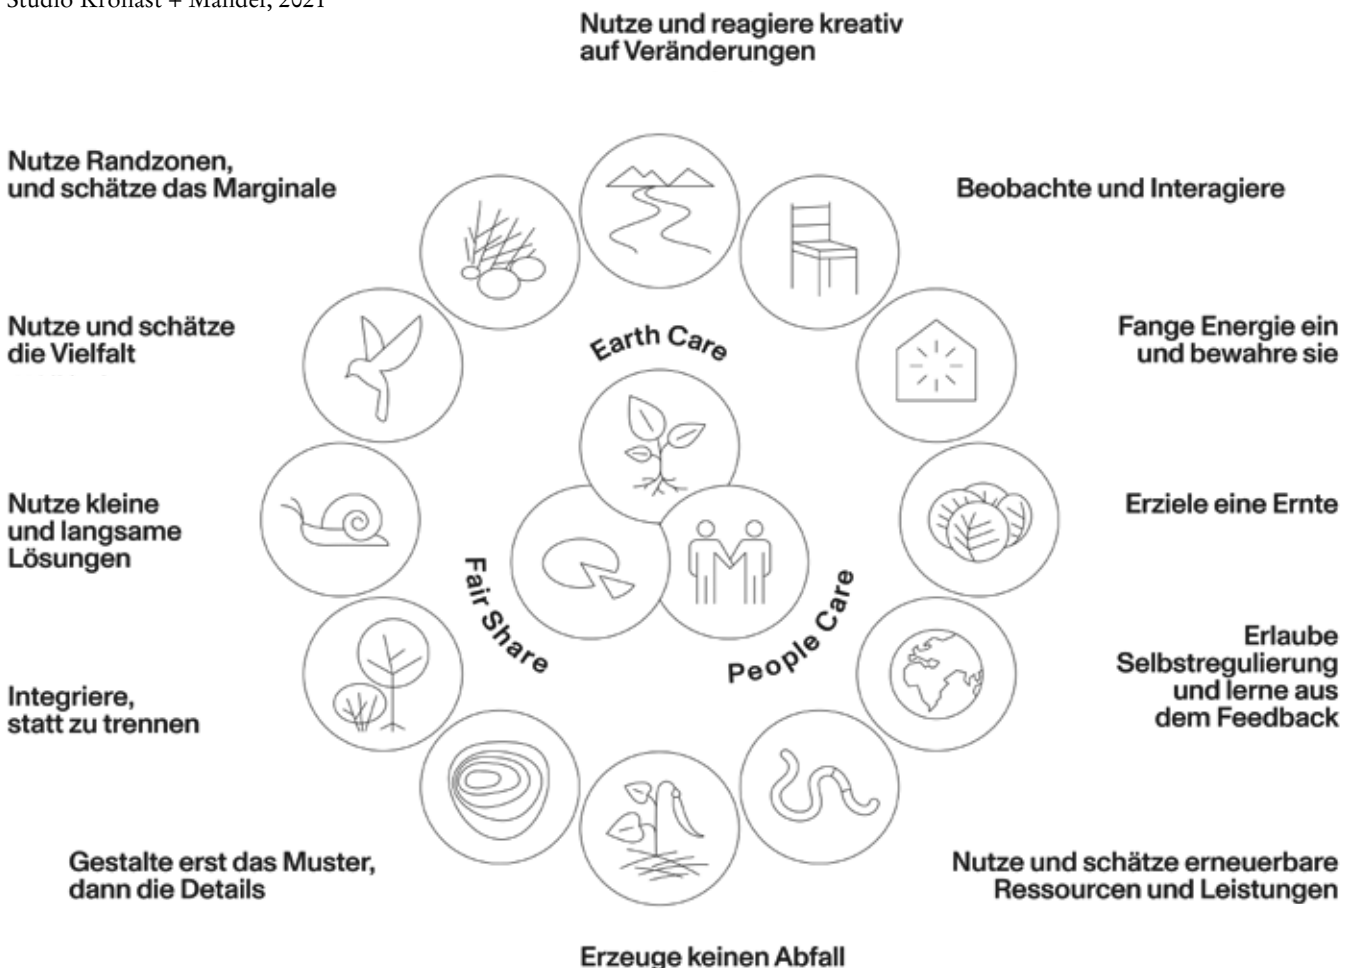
Studio Kronast + Mandel, 2021

Nutze und reagiere kreativ auf Veränderungen

Nutze Randzonen, und schätze das Marginale

Beobachte und Interagiere

Nutze und schätze die Vielfalt

Fange Energie ein und bewahre sie

Nutze kleine und langsame Lösungen

Erziele eine Ernte

Integriere, statt zu trennen

Erlaube Selbstregulierung und lerne aus dem Feedback

Gestalte erst das Muster, dann die Details

Nutze und schätze erneuerbare Ressourcen und Leistungen

Erzeuge keinen Abfall

Earth Care

Fair Share

People Care